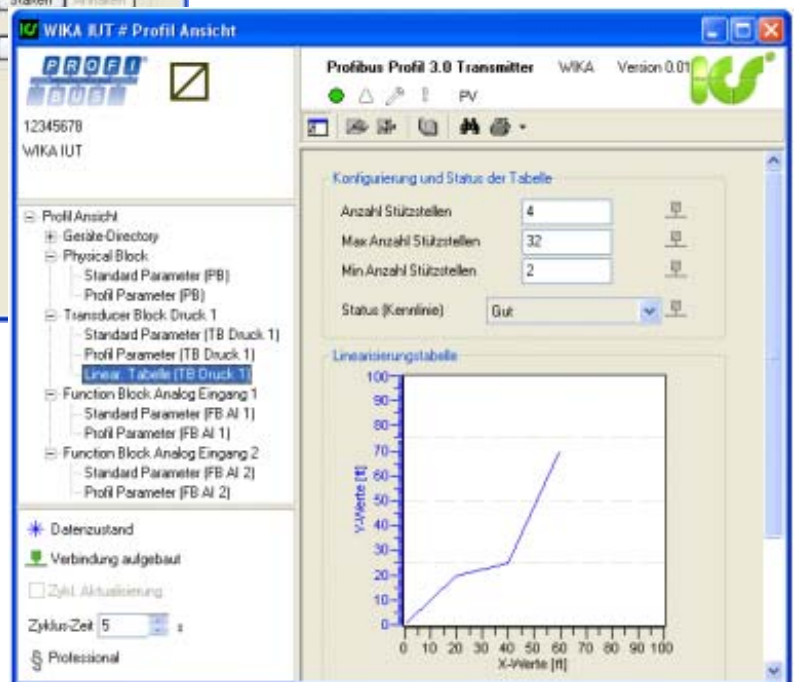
WIKA IUT # Profil Ansicht

PROFI BUS

12345678
WIKA IUT

Profibus Profil 3.0 Transmitter WIKA Version 0.01

PV

Profil Ansicht
Geräte-Directory
Physical Block
Standard Parameter (PB)
Profil Parameter (PB)
Transducer Block Druck 1
Standard Parameter (TB Druck 1)
Profil Parameter (TB Druck 1)
Linear. Tabelle (TB Druck 1)
Function Block Analog Eingang 1
Standard Parameter (FB AI 1)
Profil Parameter (FB AI 1)
Function Block Analog Eingang 2
Standard Parameter (FB AI 2)
Profil Parameter (FB AI 2)

Datenzustand
Verbindung aufgebaut
Zykl. Aktualisierung
Zyklus-Zeit 5 s
Professional

Konfigurierung und Status der Tabelle
Anzahl Stützstellen 4
Max Anzahl Stützstellen 32
Min Anzahl Stützstellen 2
Status (Kennlinie) Gut

Linearisierungstabelle
100
90
80
70
60
50
40
30
20
10
0
Y-Werte [ft]
0 10 20 30 40 50 60 70 80 90 100
X-Werte [ft]